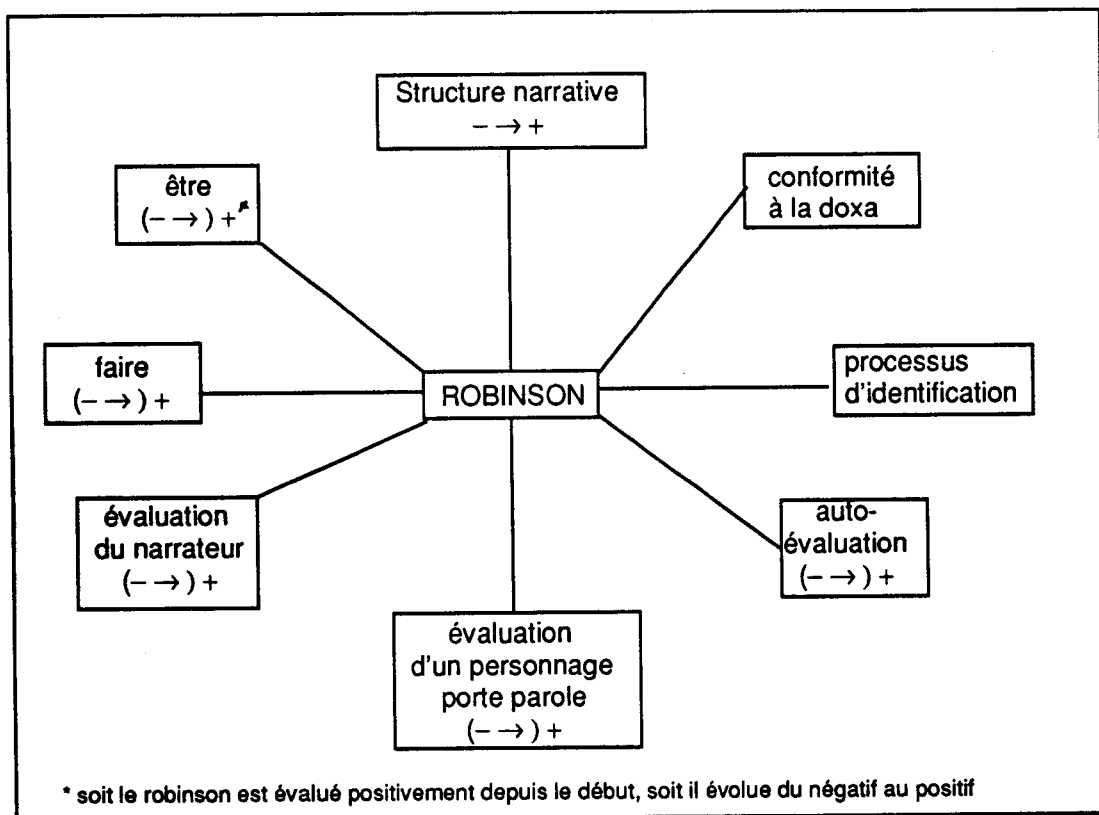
Structure narrative
$- \rightarrow +$

être
$(- \rightarrow) +$*

conformité à la doxa

faire
$(- \rightarrow) +$

ROBINSON

processus d'identification

évaluation du narrateur
$(- \rightarrow) +$

auto-évaluation
$(- \rightarrow) +$

évaluation d'un personnage porte parole
$(- \rightarrow) +$

* soit le robinson est évalué positivement depuis le début, soit il évolue du négatif au positif